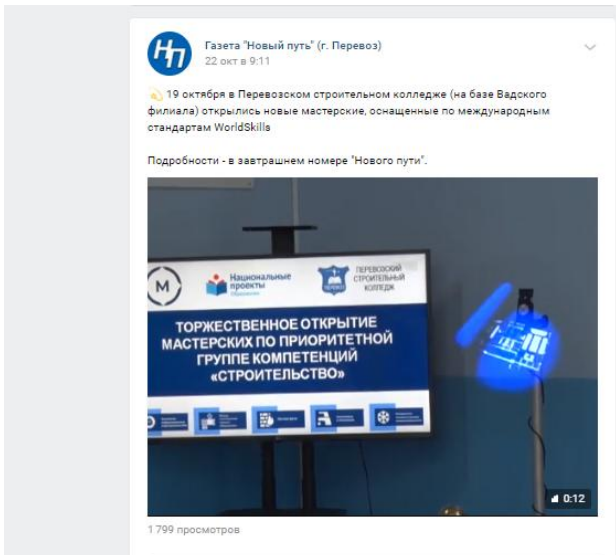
НП

Газета "Новый путь" (г. Перевоз)
22 окт в 9:11

19 октября в Перевозском строительном колледже (на базе Вадского филиала) открылись новые мастерские, оснащенные по международным стандартам WorldSkills

Подробности - в завтрашнем номере "Нового пути".

М

Национальные проекты
Образование

ПЕРЕВОЗСКИЙ СТРОИТЕЛЬНЫЙ КОЛЛЕДЖ

ТОРЖЕСТВЕННОЕ ОТКРЫТИЕ МАСТЕРСКИХ ПО ПРИОРИТЕТНОЙ ГРУППЕ КОМПЕТЕНЦИЙ «СТРОИТЕЛЬСТВО»

0:12

1 799 просмотров